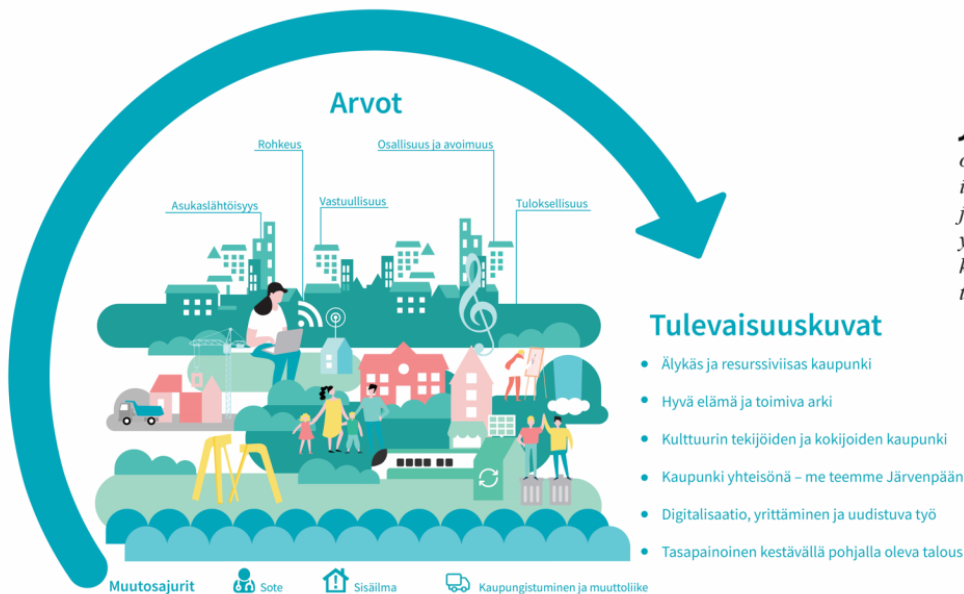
Arvot

Rohkeus

Osallisuus ja avoimuus

Asukaslähtöisyys

Vastuullisuus

Tuloksellisuus

Tulevaisuuskuvat

Älykäs ja resurssiviisas kaupunki

Hyvä elämä ja toimiva arki

Kulttuurin tekijöiden ja kokijoiden kaupunki

Kaupunki yhteisönä – me teemme Järvenpään

Digitalisaatio, yrittäminen ja uudistuva työ

Tasapainoinen kestävällä pohjalla oleva talous

Muutosajurit

Sote

Sisäilma

Kaupungistuminen ja muuttoliike

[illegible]